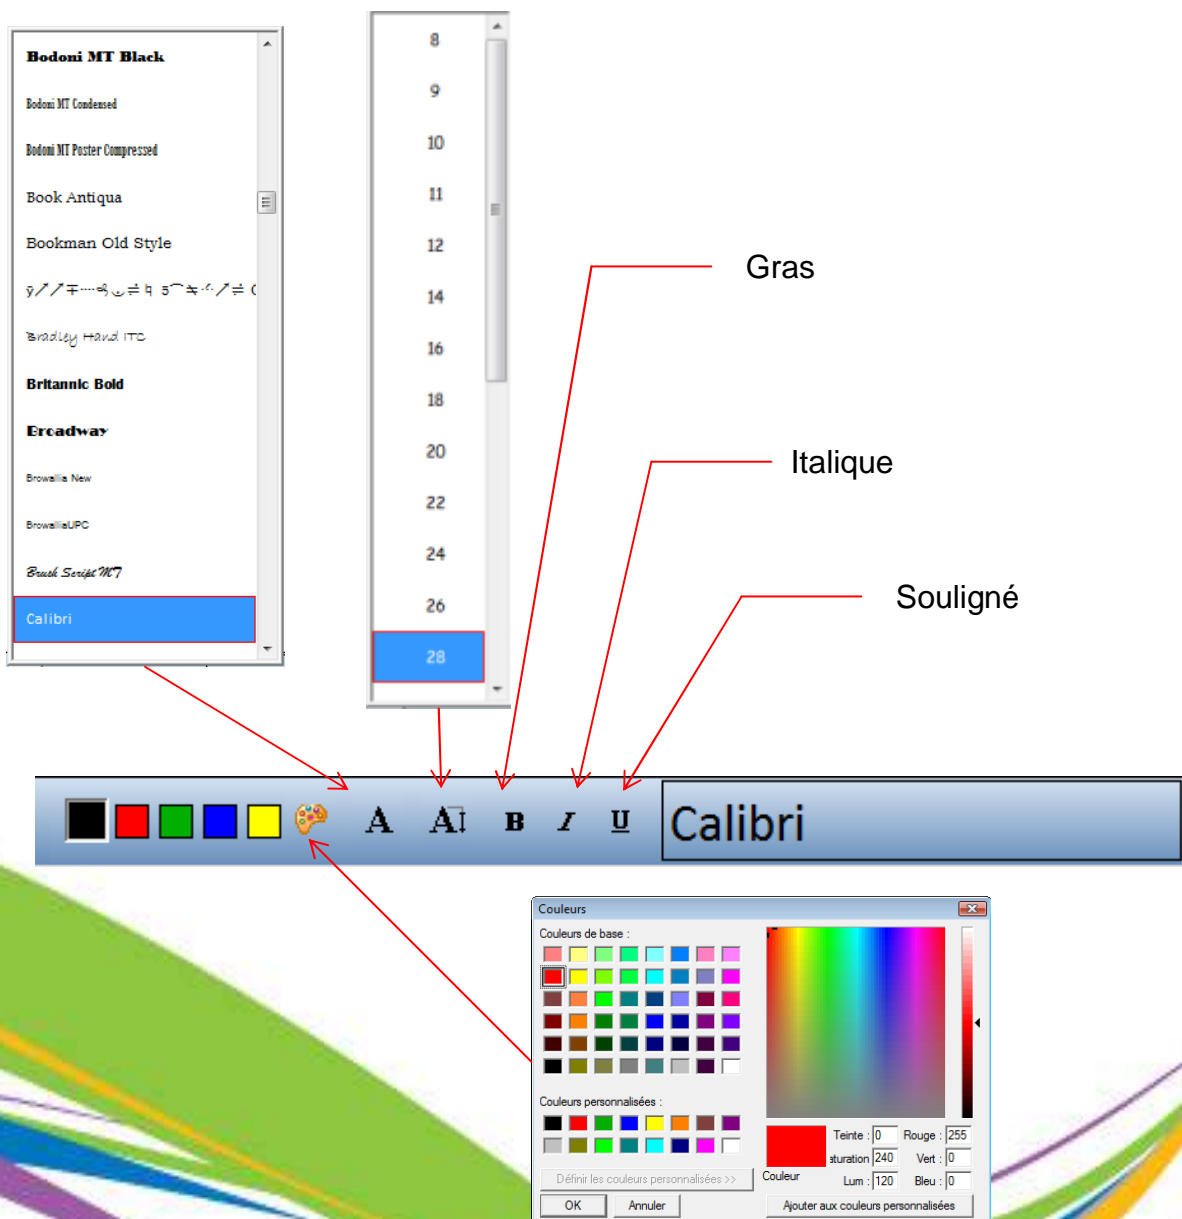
Bodoni MT Black
Bodoni MT Condensed
Bodoni MT Poster Compressed
Book Antiqua
Bookman Old Style
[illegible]
Bradley Hand ITC
Britannic Bold
Broadway
Browallia New
BrowalliaUPC
Brush Script MT
Calibri

8
9
10
11
12
14
16
18
20
22
24
26
28

Gras

Italique

Souligné

A A B I U Calibri

Couleurs
Couleurs de base :
Couleurs personnalisées :
Définir les couleurs personnalisées >>
OK Annuler
Couleur
Teinte : 0
saturation 240
Lum : 120
Rouge : 255
Vert : 0
Bleu : 0
Ajouter aux couleurs personnalisées